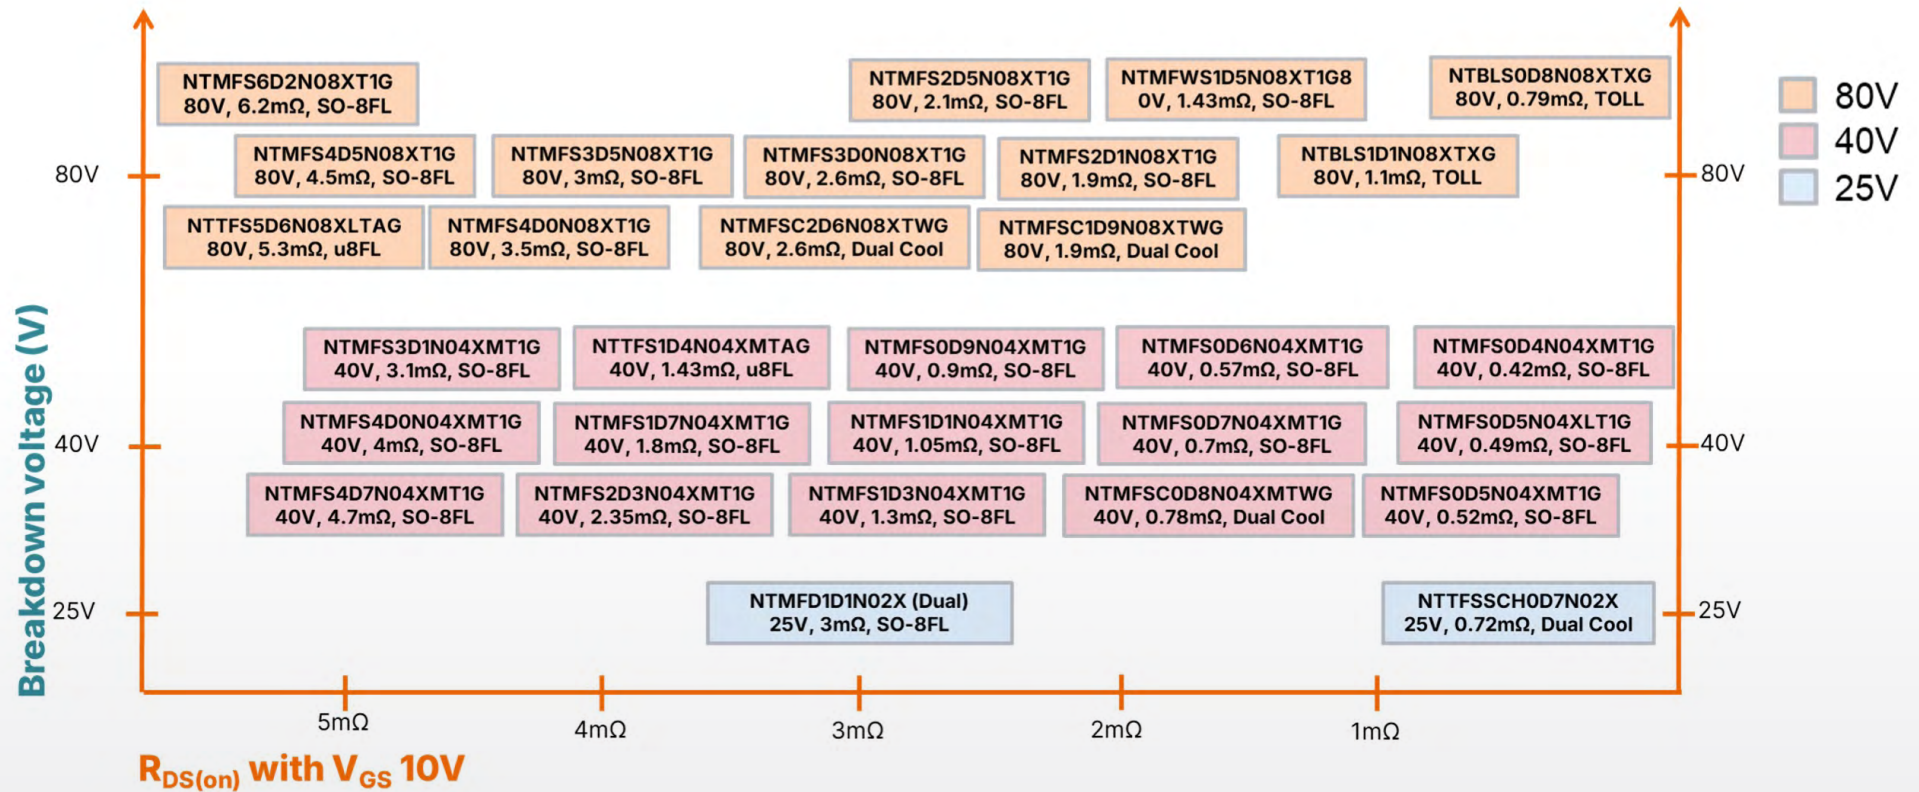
NTMFS6D2N08XT1G
80V, 6.2mΩ, SO-8FL

NTMFS2D5N08XT1G
80V, 2.1mΩ, SO-8FL

NTMFWS1D5N08XT1G8
0V, 1.43mΩ, SO-8FL

NTBLS0D8N08XTXG
80V, 0.79mΩ, TOLL

80V
40V
25V

80V

NTMFS4D5N08XT1G
80V, 4.5mΩ, SO-8FL

NTMFS3D5N08XT1G
80V, 3mΩ, SO-8FL

NTMFS3D0N08XT1G
80V, 2.6mΩ, SO-8FL

NTMFS2D1N08XT1G
80V, 1.9mΩ, SO-8FL

NTBLS1D1N08XTXG
80V, 1.1mΩ, TOLL

80V

NTTFS5D6N08XLTAG
80V, 5.3mΩ, u8FL

NTMFS4D0N08XT1G
80V, 3.5mΩ, SO-8FL

NTMFSC2D6N08XTWG
80V, 2.6mΩ, Dual Cool

NTMFSC1D9N08XTWG
80V, 1.9mΩ, Dual Cool

Breakdown voltage (V)

NTMFS3D1N04XMT1G
40V, 3.1mΩ, SO-8FL

NTTFS1D4N04XMTAG
40V, 1.43mΩ, u8FL

NTMFS0D9N04XMT1G
40V, 0.9mΩ, SO-8FL

NTMFS0D6N04XMT1G
40V, 0.57mΩ, SO-8FL

NTMFS0D4N04XMT1G
40V, 0.42mΩ, SO-8FL

40V

NTMFS4D0N04XMT1G
40V, 4mΩ, SO-8FL

NTMFS1D7N04XMT1G
40V, 1.8mΩ, SO-8FL

NTMFS1D1N04XMT1G
40V, 1.05mΩ, SO-8FL

NTMFS0D7N04XMT1G
40V, 0.7mΩ, SO-8FL

NTMFS0D5N04XLT1G
40V, 0.49mΩ, SO-8FL

40V

NTMFS4D7N04XMT1G
40V, 4.7mΩ, SO-8FL

NTMFS2D3N04XMT1G
40V, 2.35mΩ, SO-8FL

NTMFS1D3N04XMT1G
40V, 1.3mΩ, SO-8FL

NTMFSC0D8N04XMTWG
40V, 0.78mΩ, Dual Cool

NTMFS0D5N04XMT1G
40V, 0.52mΩ, SO-8FL

25V

NTMFD1D1N02X (Dual)
25V, 3mΩ, SO-8FL

NTTFSSCH0D7N02X
25V, 0.72mΩ, Dual Cool

25V

5mΩ
4mΩ
3mΩ
2mΩ
1mΩ

$R_{DS(on)}$ with $V_{GS}$ 10V